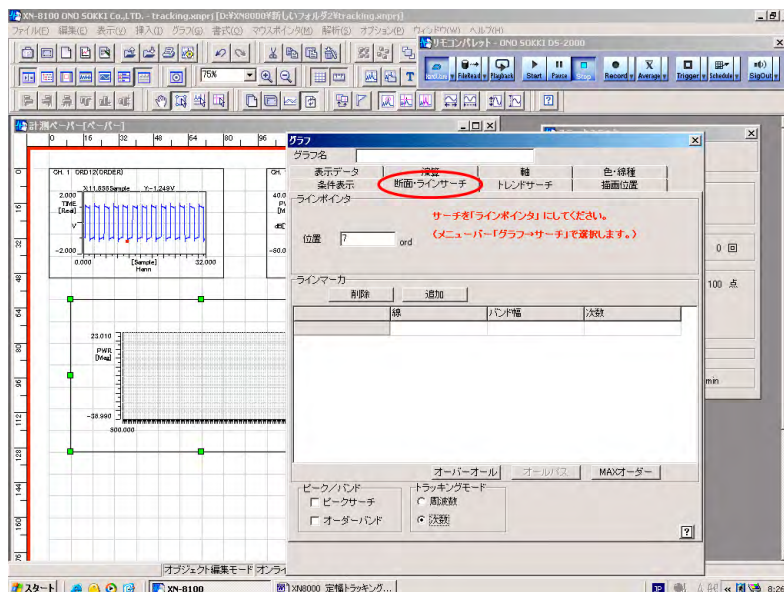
XN-8100 ONO SOKKI Co.,LTD. - tracking.xnprj [D:¥XN8000¥新しいフォルダ2¥tracking.xnprj]

ファイル(F) 編集(E) 表示(V) 挿入(I) グラフ(G) 書式(O) マウスボタン(B) 解析(A) オプション(P) ウィンドウ(W) ヘルプ(H)

75%

リモコンパレット - ONO SOKKI DS-2000

Input Cnv FileRead Playback Start Pause Stop Record Average Trigger Schedule SigOut

計測ペーパー[ペーパー]

16 32 48 64 80 96

CH. 1 ORD12(ORDER)

X:11.8885ample Y:-1.248V

2.000 TIME [Real] V -2.000 0.000 [Sample] Hann 32.000

CH.

40.0 PW [M dB -60.0

23.010 PWR [Mag] -38.990 -500.000

0 16 32 48 64 80 96 112 128 144 160 176

グラフ

グラフ名

表示データ 演算 軸 色・線種
条件表示 断面・ラインサーチ トレンドサーチ 描画位置

ラインポインタ

位置 7 ord

サーチを「ラインポインタ」にしてください。
(メニューバー「グラフ→サーチ」で選択します。)

ラインマーカ

削除 追加

| | 線 | バンド幅 | 次数 |
|---|---|---|---|

オーバーオール オールパス MAXオーダー

ピーク/バンド
ピークサーチ
オーダーバンド

トラッキングモード
周波数
次数

?

0 回

100 点

min

オブジェクト編集モード オンライ

スタート XN-8100 XN8000 定幅トラッキング...